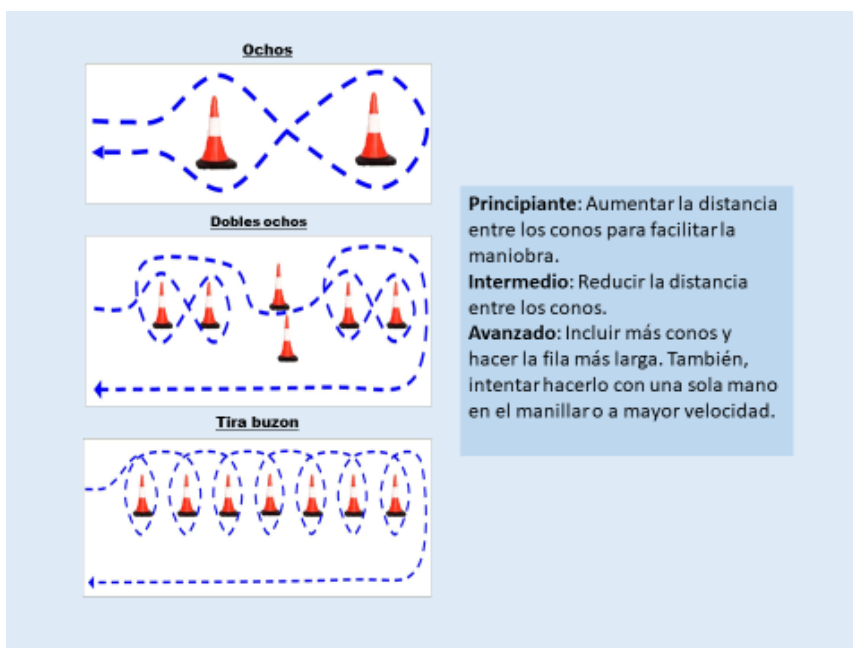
Ochos

Dobles ochos

Tira buzon

**Principiante**: Aumentar la distancia entre los conos para facilitar la maniobra.
**Intermedio**: Reducir la distancia entre los conos.
**Avanzado**: Incluir más conos y hacer la fila más larga. También, intentar hacerlo con una sola mano en el manillar o a mayor velocidad.